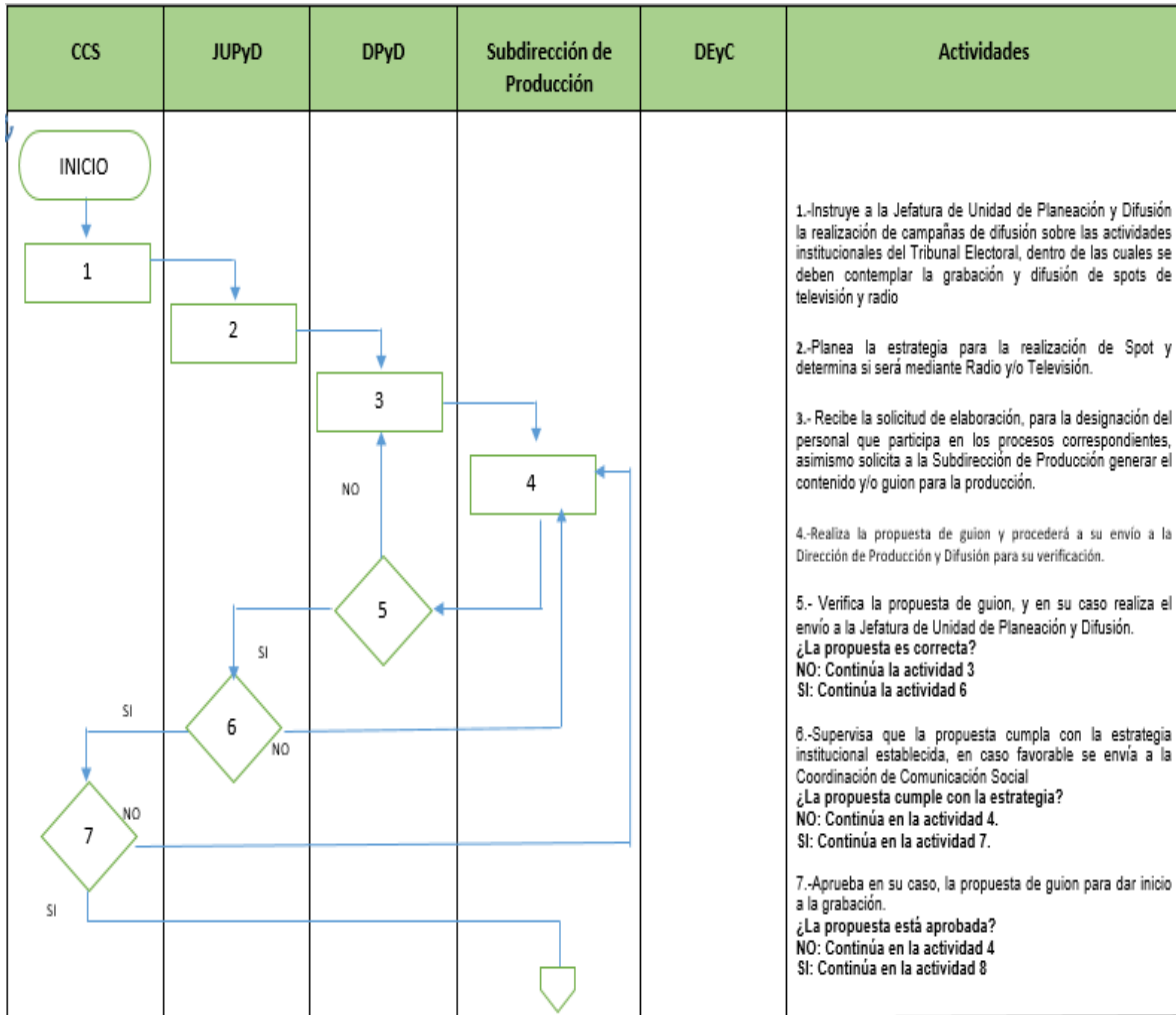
| CCS | JUPyD | DPyD | Subdirección de Producción | DEyC | Actividades |
|---|---|---|---|---|---|

INICIO

1

2

3

4

NO

5

SI

SI

6

NO

NO

7

SI

1.-Instruye a la Jefatura de Unidad de Planeación y Difusión la realización de campañas de difusión sobre las actividades institucionales del Tribunal Electoral, dentro de las cuales se deben contemplar la grabación y difusión de spots de televisión y radio

2.-Planea la estrategia para la realización de Spot y determina si será mediante Radio y/o Televisión.

3.- Recibe la solicitud de elaboración, para la designación del personal que participa en los procesos correspondientes, asimismo solicita a la Subdirección de Producción generar el contenido y/o guion para la producción.

4.-Realiza la propuesta de guion y procederá a su envío a la Dirección de Producción y Difusión para su verificación.

5.- Verifica la propuesta de guion, y en su caso realiza el envío a la Jefatura de Unidad de Planeación y Difusión.
¿La propuesta es correcta?
NO: Continúa la actividad 3
SI: Continúa la actividad 6

6.-Supervisa que la propuesta cumpla con la estrategia institucional establecida, en caso favorable se envía a la Coordinación de Comunicación Social
¿La propuesta cumple con la estrategia?
NO: Continúa en la actividad 4.
SI: Continúa en la actividad 7.

7.-Aprueba en su caso, la propuesta de guion para dar inicio a la grabación.
¿La propuesta está aprobada?
NO: Continúa en la actividad 4
SI: Continúa en la actividad 8